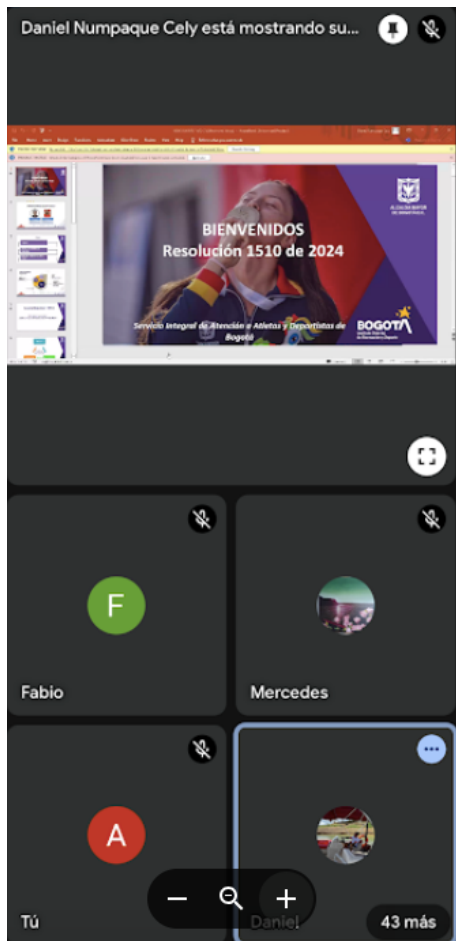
Daniel Numpaque Cely está mostrando su...

BIENVENIDOS
Resolución 1510 de 2024

Servicio Integral de Atención a Atletas y Deportistas de Bogotá

ALCALDÍA MAYOR DE BOGOTÁ D.C.

BOGOTÁ

F

Fabio

Mercedes

A

Tú

Daniel

43 más